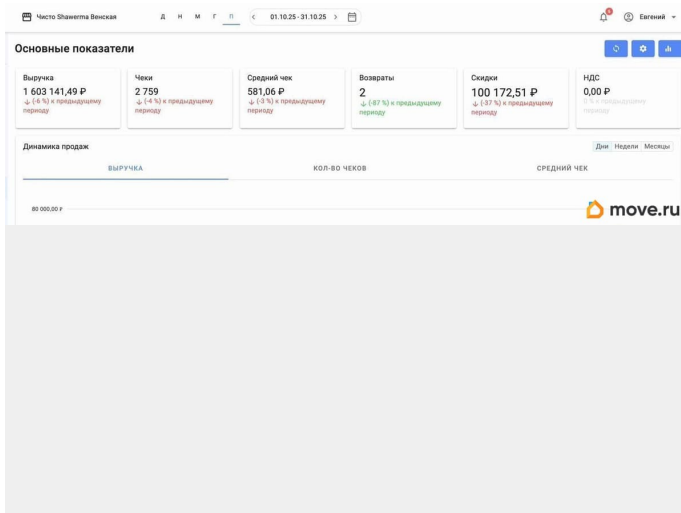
Чисто Shawerma Венская Д Н М Г П < 01.10.25 - 31.10.25 >

Евгений

Основные показатели

Выручка
1 603 141,49 ₽
↓ (-6 %) к предыдущему периоду

Чеки
2 759
↓ (-4 %) к предыдущему периоду

Средний чек
581,06 ₽
↓ (-3 %) к предыдущему периоду

Возвраты
2
↓ (-87 %) к предыдущему периоду

Скидки
100 172,51 ₽
↓ (-37 %) к предыдущему периоду

НДС
0,00 ₽
0 % к предыдущему периоду

Динамика продаж

Дни Недели Месяцы

ВЫРУЧКА КОЛ-ВО ЧЕКОВ СРЕДНИЙ ЧЕК

80 000,00 ₽

move.ru